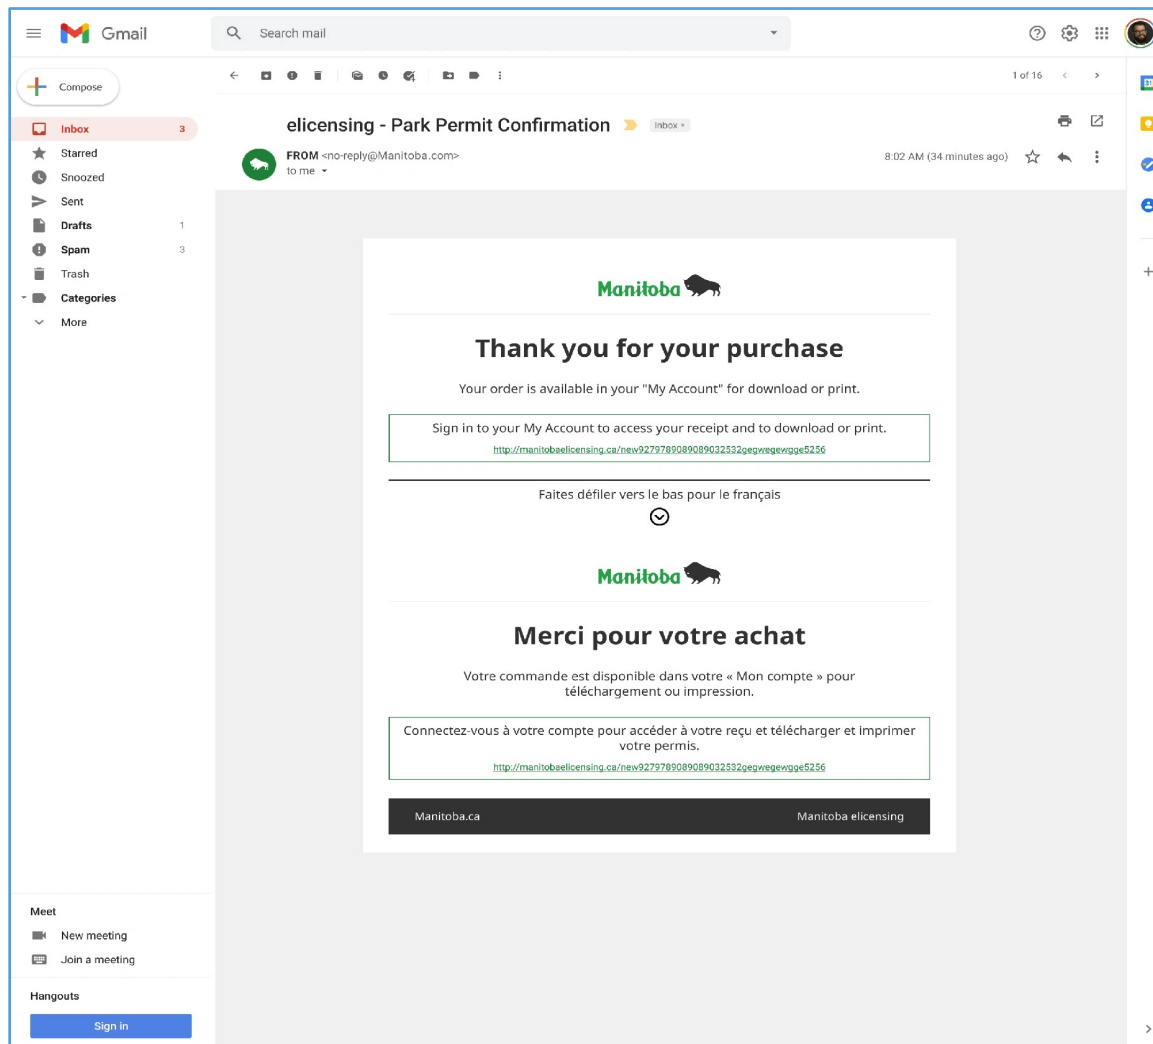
Gmail

Search mail

Compose

Inbox 3
Starred
Snoozed
Sent
Drafts 1
Spam 3
Trash
Categories
More

1 of 16

elicensing - Park Permit Confirmation

Inbox ×

FROM <no-reply@Manitoba.com>
to me

8:02 AM (34 minutes ago)

Manitoba

Thank you for your purchase

Your order is available in your "My Account" for download or print.

Sign in to your My Account to access your receipt and to download or print.
http://manitobaelicensing.ca/new9279789089089032532gegwegewgge5256

Faites défiler vers le bas pour le français

Manitoba

Merci pour votre achat

Votre commande est disponible dans votre « Mon compte » pour téléchargement ou impression.

Connectez-vous à votre compte pour accéder à votre reçu et télécharger et imprimer votre permis.
http://manitobaelicensing.ca/new9279789089089032532gegwegewgge5256

Manitoba.ca

Manitoba elicensing

Meet
New meeting
Join a meeting

Hangouts
Sign in